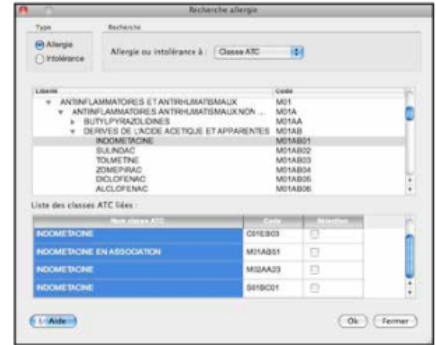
Recherche allergie

Type
Allergie
Intolérance

Recherche
Allergie ou intolérance à : Classe ATC

| Libellé | Code |
|---|---|
| ANTIINFLAMMATOIRES ET ANTIRHUMATISMAUX | M01 |
| ANTIINFLAMMATOIRES ET ANTIRHUMATISMAUX NON ... | M01A |
| BUTYLPYRAZOLIDINES | M01AA |
| DERIVES DE L'ACIDE ACETIQUE ET APPARENTES | M01AB |
| INDOMETACINE | M01AB01 |
| SULINDAC | M01AB02 |
| TOLMETINE | M01AB03 |
| ZOMEPIRAC | M01AB04 |
| DICLOFENAC | M01AB05 |
| ALCLOFENAC | M01AB06 |

Liste des classes ATC liées :

| Nom classe ATC | Code | Sélection |
|---|---|---|
| INDOMETACINE | C01EB03 | |
| INDOMETACINE EN ASSOCIATION | M01AB51 | |
| INDOMETACINE | M02AA23 | |
| INDOMETACINE | S01BC01 | |

Aide

Ok Fermer